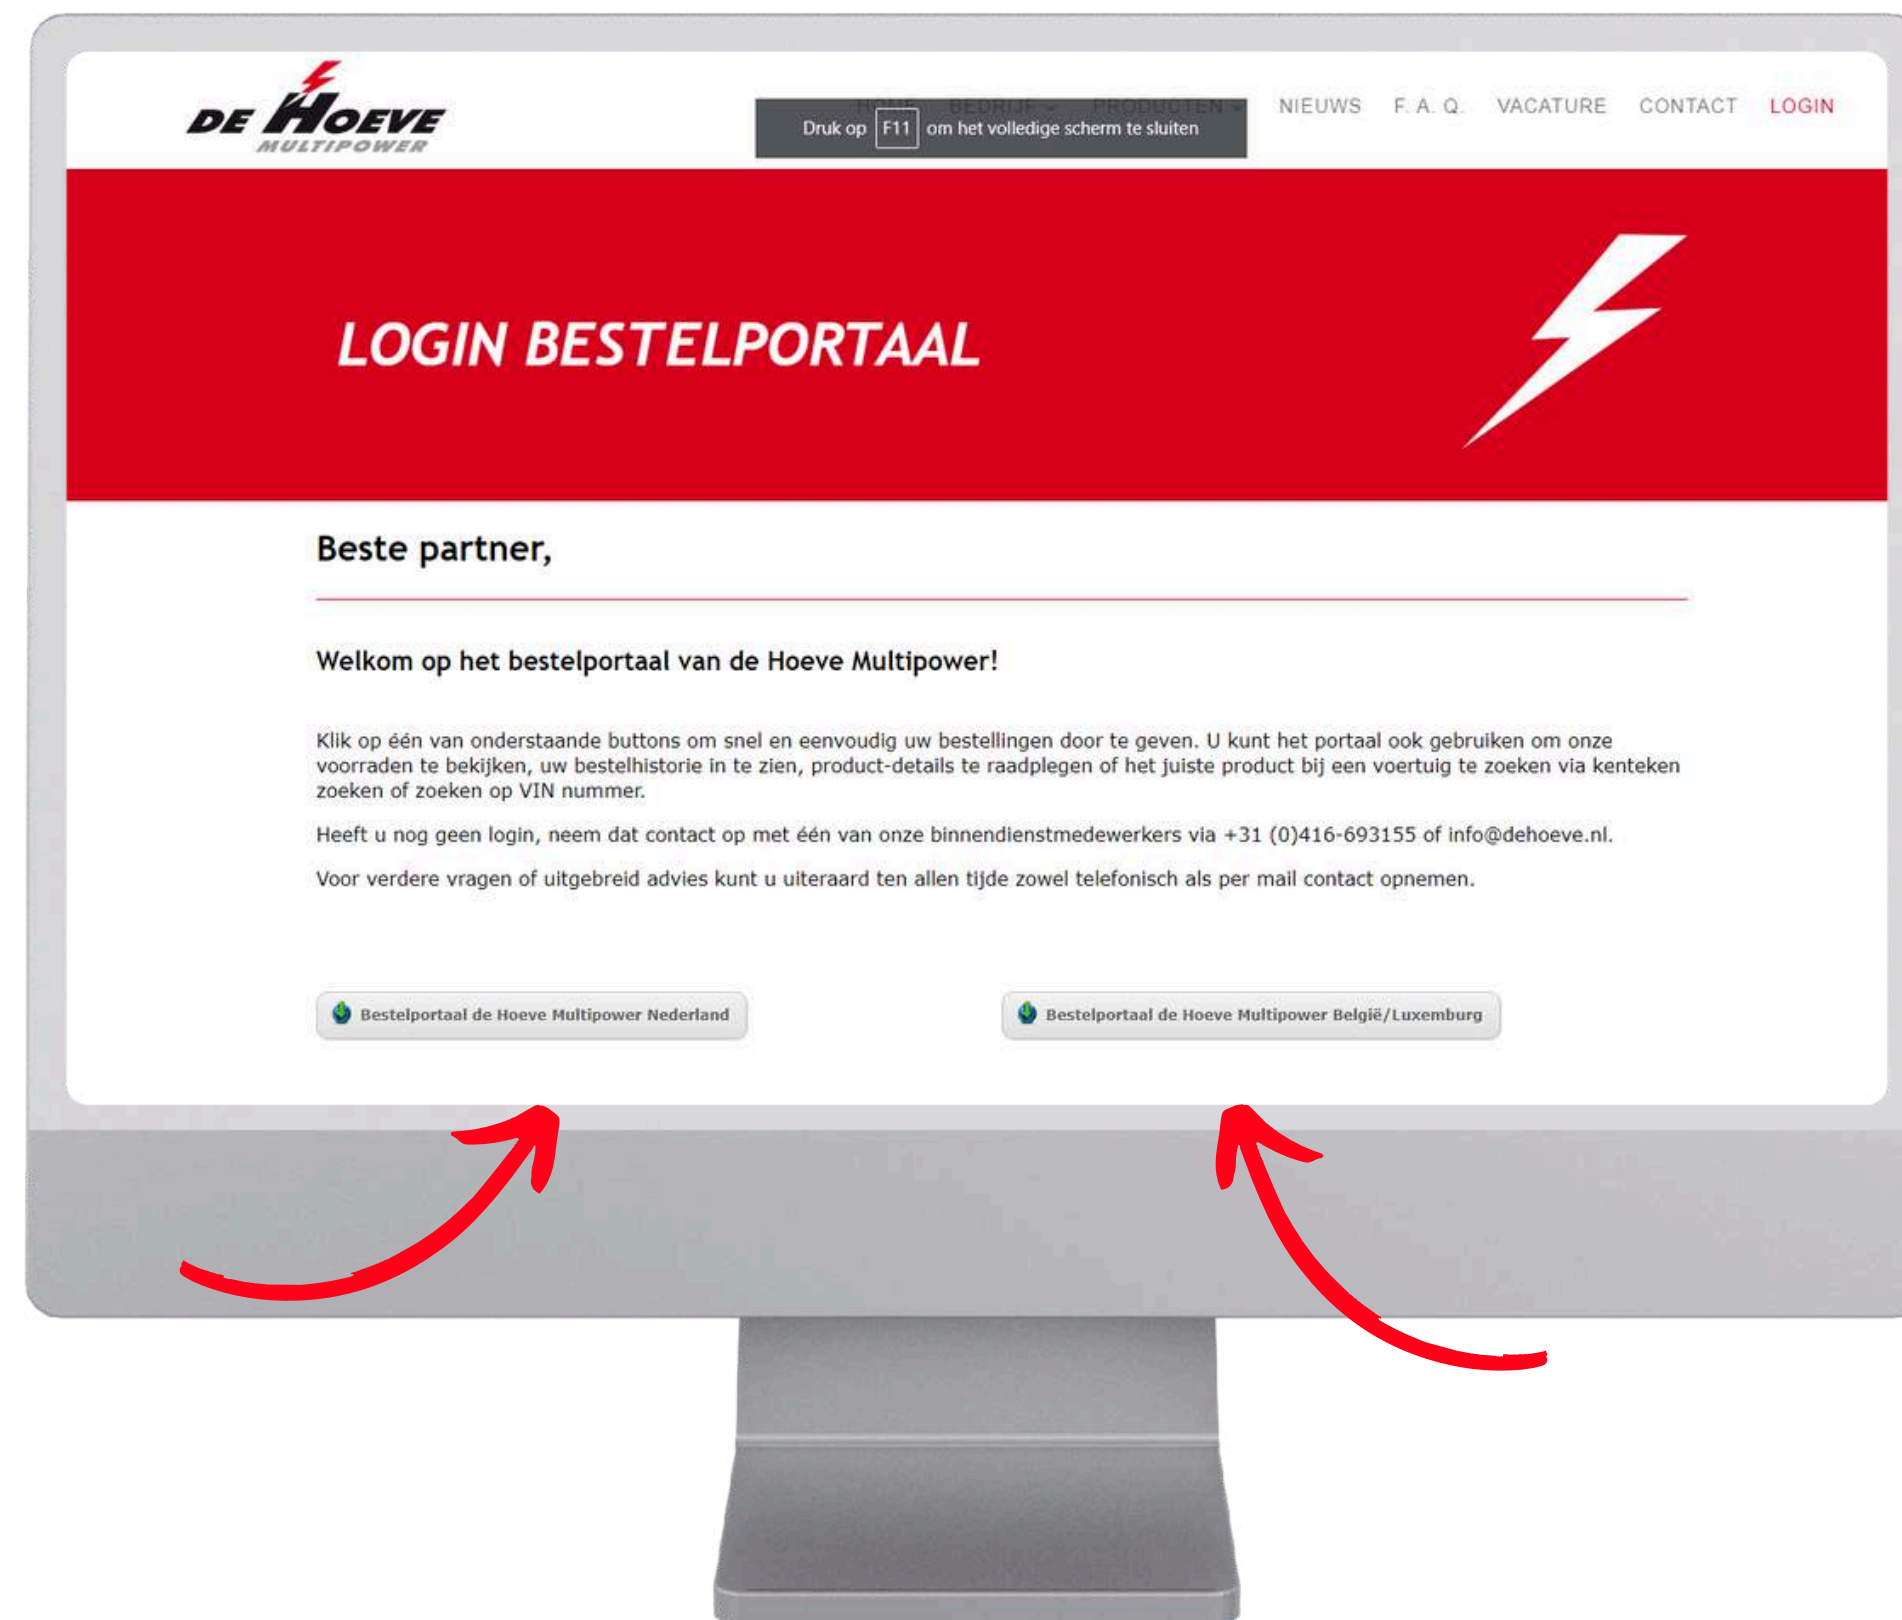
DE HOEVE
MULTIPOWER

HOME BEDRIJF PRODUCTEN
Druk op F11 om het volledige scherm te sluiten

NIEUWS F.A.Q. VACATURE CONTACT LOGIN

LOGIN BESTELPORTAAL

Beste partner,

Welkom op het bestelportaal van de Hoeve Multipower!

Klik op één van onderstaande buttons om snel en eenvoudig uw bestellingen door te geven. U kunt het portaal ook gebruiken om onze voorraden te bekijken, uw bestelhistorie in te zien, product-details te raadplegen of het juiste product bij een voertuig te zoeken via kenteken zoeken of zoeken op VIN nummer.

Heeft u nog geen login, neem dat contact op met één van onze binnendienstmedewerkers via +31 (0)416-693155 of info@dehoeve.nl.

Voor verdere vragen of uitgebreid advies kunt u uiteraard ten allen tijde zowel telefonisch als per mail contact opnemen.

Bestelportaal de Hoeve Multipower Nederland

Bestelportaal de Hoeve Multipower België/Luxemburg